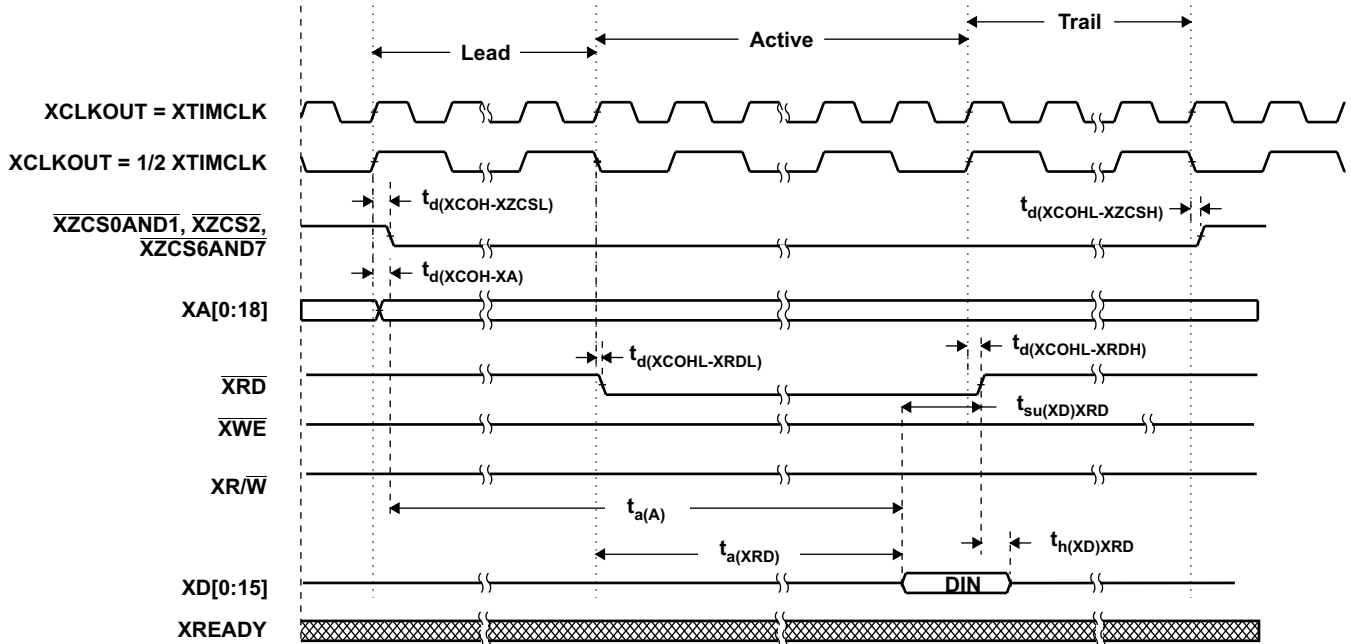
Lead
Active
Trail

XCLKOUT = XTIMCLK
XCLKOUT = 1/2 XTIMCLK

$t_{d(XCOH-XZCSL)}$
$t_{d(XCOHL-XZCSH)}$
$\overline{XZCS0AND1}$, $\overline{XZCS2}$, $\overline{XZCS6AND7}$

$t_{d(XCOH-XA)}$
XA[0:18]

$t_{d(XCOHL-XRDL)}$
$t_{d(XCOHL-XRDH)}$
$\overline{XRD}$

$t_{su(XD)XRD}$
$\overline{XWE}$

XR/$\overline{W}$

$t_{a(A)}$

$t_{a(XRD)}$
$t_{h(XD)XRD}$

XD[0:15]
DIN

XREADY